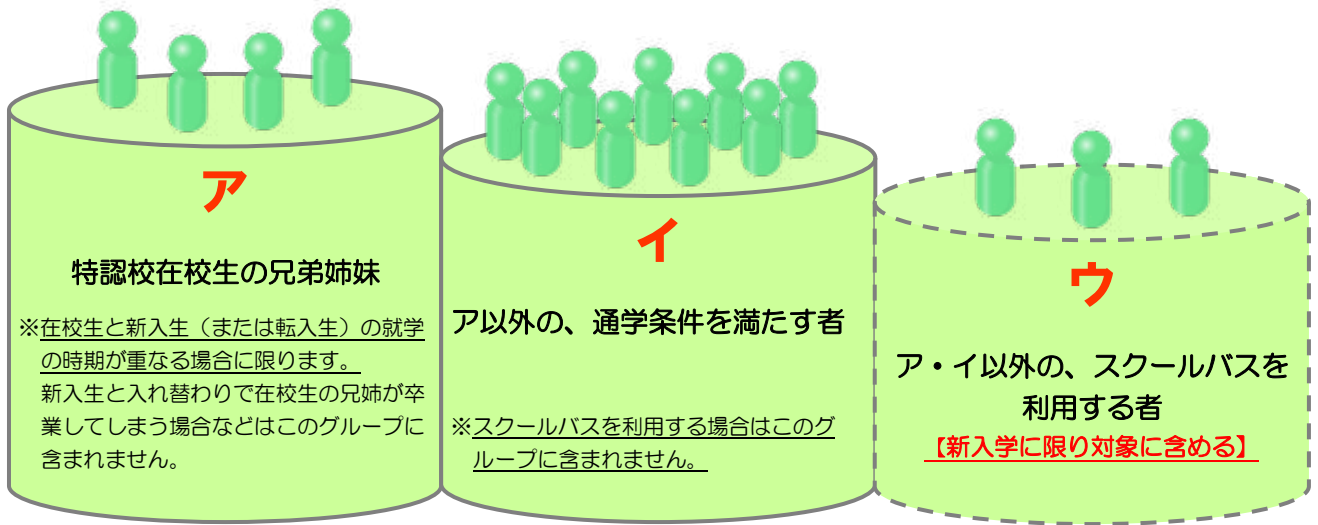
ア

特認校在校生の兄弟姉妹

※在校生と新入生（または転入生）の就学の時期が重なる場合に限ります。
新入生と入れ替わりで在校生の兄姉が卒業してしまう場合などはこのグループに含まれません。

イ

ア以外の、通学条件を満たす者

※スクールバスを利用する場合はこのグループに含まれません。

ウ

ア・イ以外の、スクールバスを利用する者

【新入学に限り対象に含める】